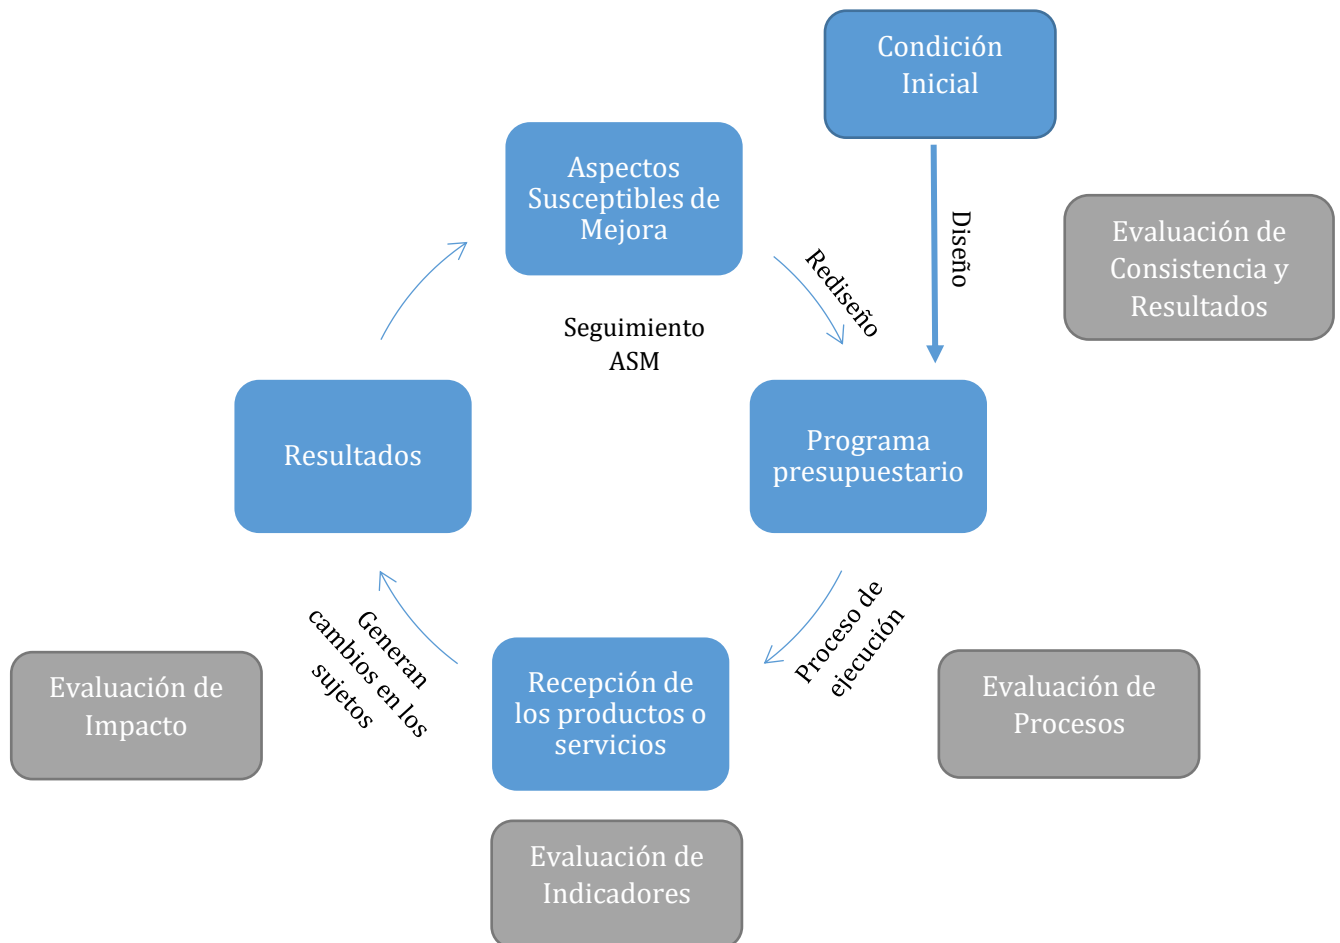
Condición Inicial

Aspectos Susceptibles de Mejora

Diseño

Evaluación de Consistencia y Resultados

Rediseño

Seguimiento ASM

Resultados

Programa presupuestario

Proceso de ejecución

Generan cambios en los sujetos

Evaluación de Impacto

Recepción de los productos o servicios

Evaluación de Procesos

Evaluación de Indicadores